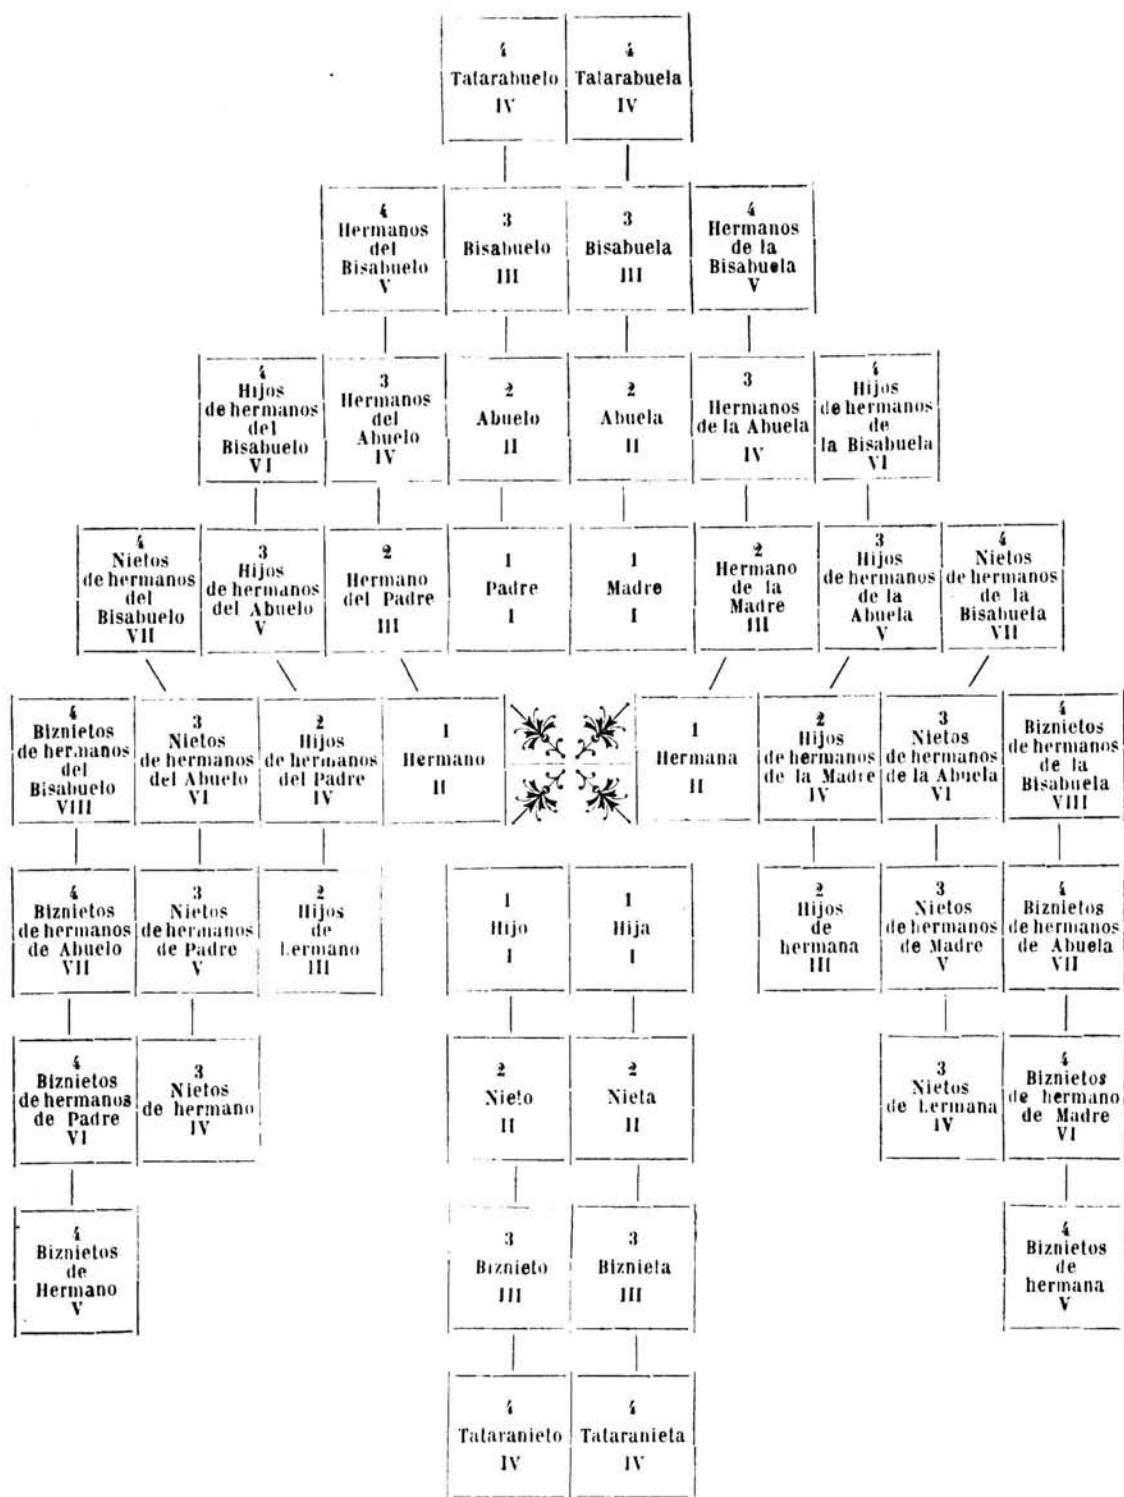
4
Tatarabuelo
IV

4
Tatarabuela
IV

4
Hermanos del Bisabuelo
V

3
Bisabuelo
III

3
Bisabuela
III

4
Hermanos de la Bisabuela
V

4
Hijos de hermanos del Bisabuelo
VI

3
Hermanos del Abuelo
IV

2
Abuelo
II

2
Abuela
II

3
Hermanos de la Abuela
IV

4
Hijos de hermanos de la Bisabuela
VI

4
Nietos de hermanos del Bisabuelo
VII

3
Hijos de hermanos del Abuelo
V

2
Hermano del Padre
III

1
Padre
I

1
Madre
I

2
Hermano de la Madre
III

3
Hijos de hermanos de la Abuela
V

4
Nietos de hermanos de la Bisabuela
VII

4
Biznietos de hermanos del Bisabuelo
VIII

3
Nietos de hermanos del Abuelo
VI

2
Hijos de hermanos del Padre
IV

1
Hermano
II

1
Hermana
II

2
Hijos de hermanos de la Madre
IV

3
Nietos de hermanos de la Abuela
VI

4
Biznietos de hermanos de la Bisabuela
VIII

4
Biznietos de hermanos de Abuelo
VII

3
Nietos de hermanos de Padre
V

2
Hijos de Lermano
III

1
Hijo
I

1
Hija
I

2
Hijos de hermana
III

3
Nietos de hermanos de Madre
V

4
Biznietos de hermanos de Abuela
VII

4
Biznietos de hermanos de Padre
VI

3
Nietos de hermano
IV

2
Nieto
II

2
Nieta
II

3
Nietos de Lermana
IV

4
Biznietos de hermano de Madre
VI

4
Biznietos de Hermano
V

3
Biznieto
III

3
Biznieta
III

4
Biznietos de hermana
V

4
Tataranieto
IV

4
Tataranieta
IV